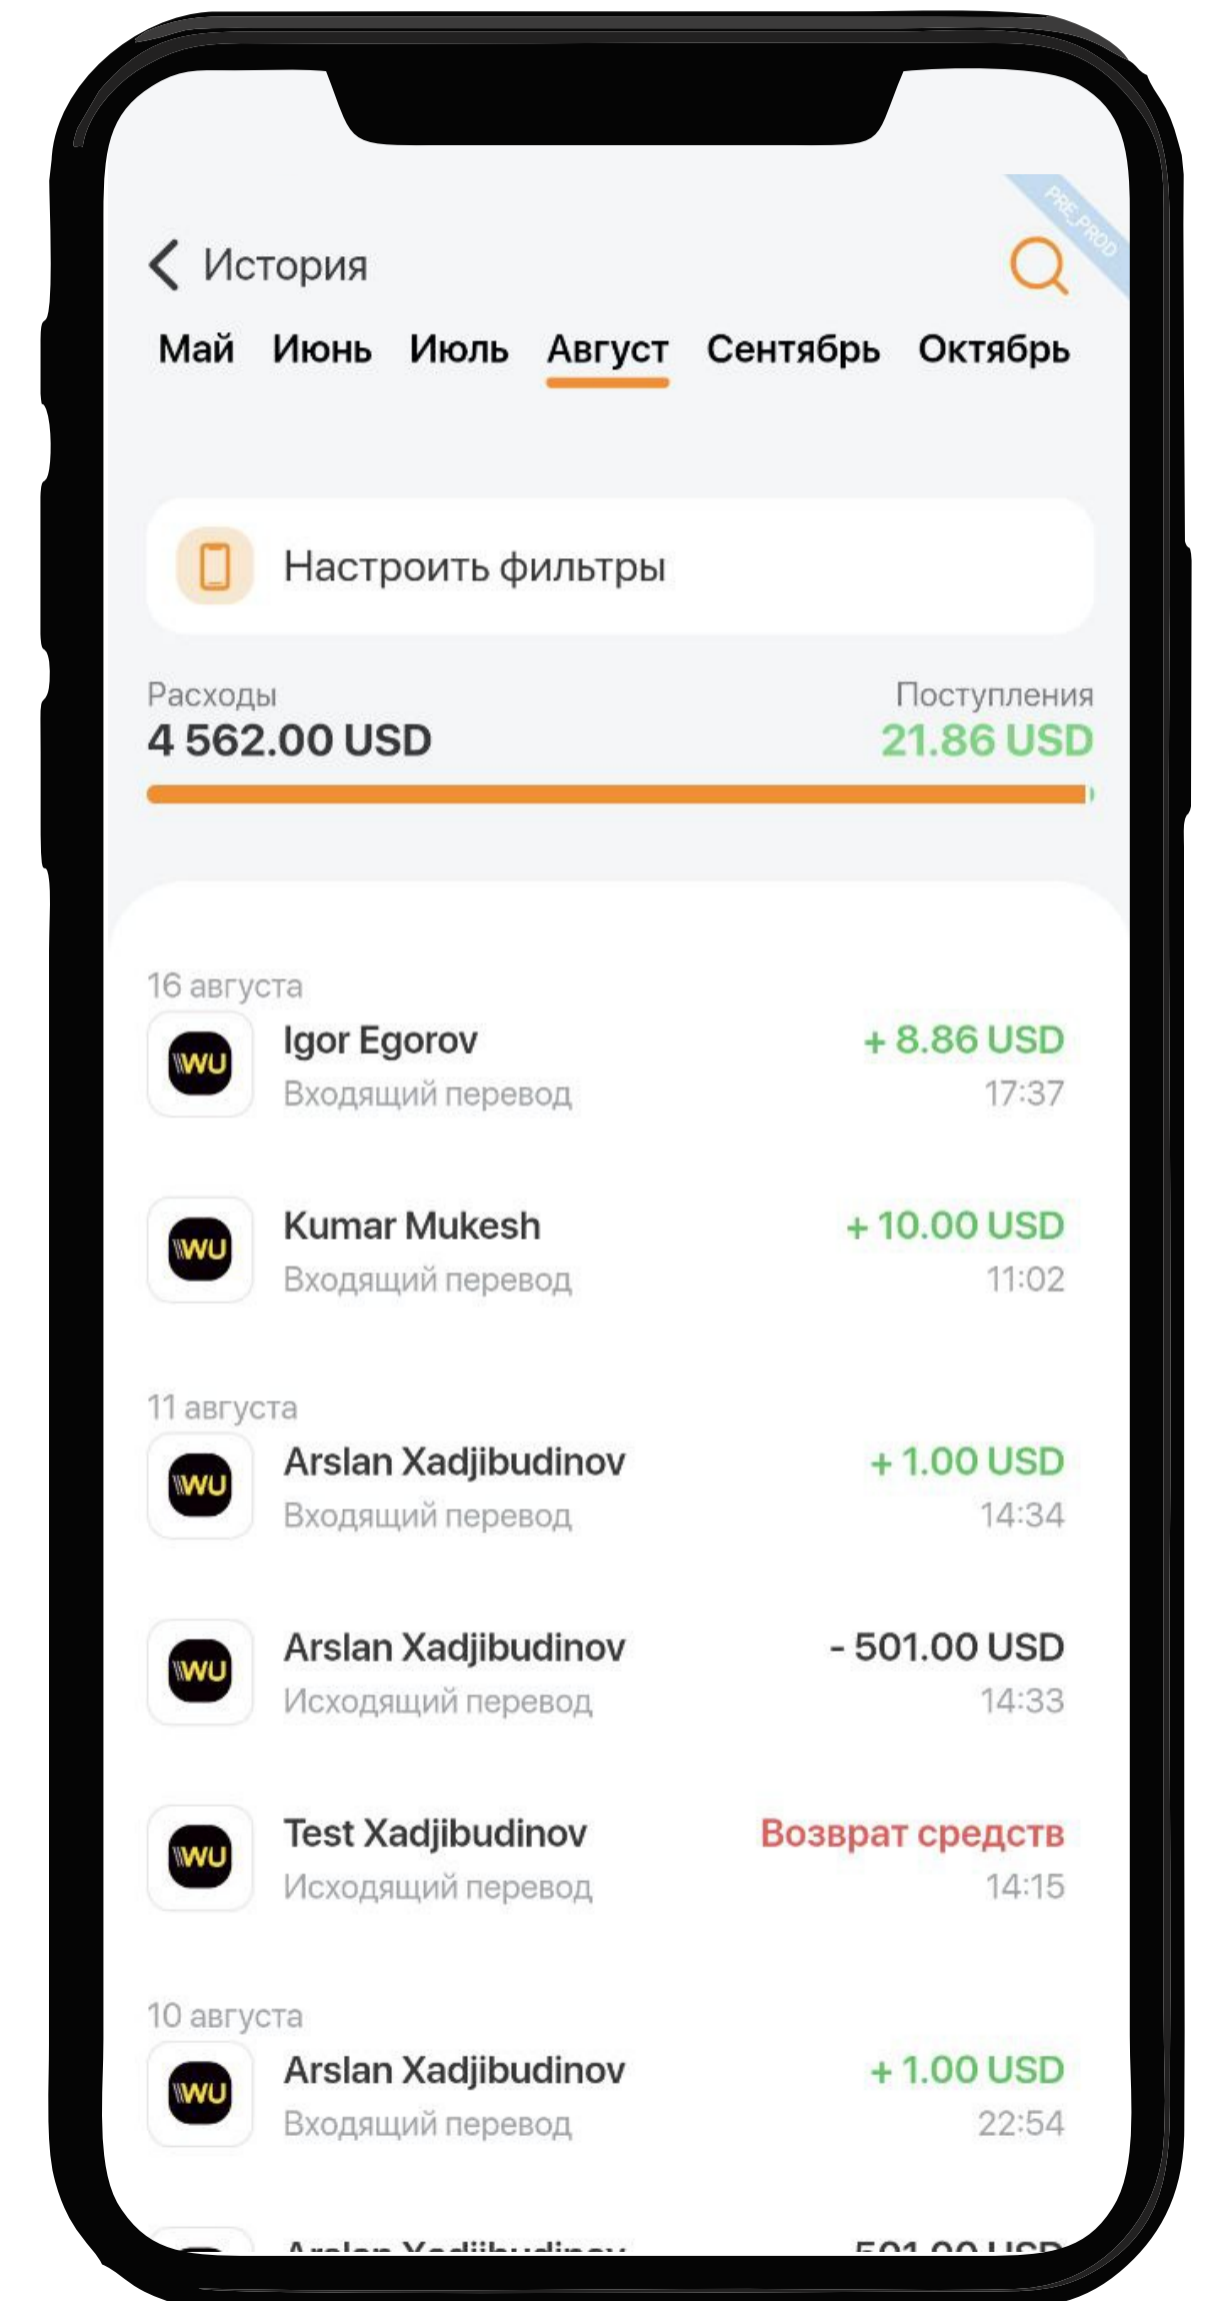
PRE_PROD

История

Май Июнь Июль Август Сентябрь Октябрь

Настроить фильтры

Расходы
4 562.00 USD

Поступления
21.86 USD

16 августа

WU Igor Egorov
Входящий перевод
+ 8.86 USD
17:37

WU Kumar Mukesh
Входящий перевод
+ 10.00 USD
11:02

11 августа

WU Arslan Xadjibudinov
Входящий перевод
+ 1.00 USD
14:34

WU Arslan Xadjibudinov
Исходящий перевод
- 501.00 USD
14:33

WU Test Xadjibudinov
Исходящий перевод
Возврат средств
14:15

10 августа

WU Arslan Xadjibudinov
Входящий перевод
+ 1.00 USD
22:54

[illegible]